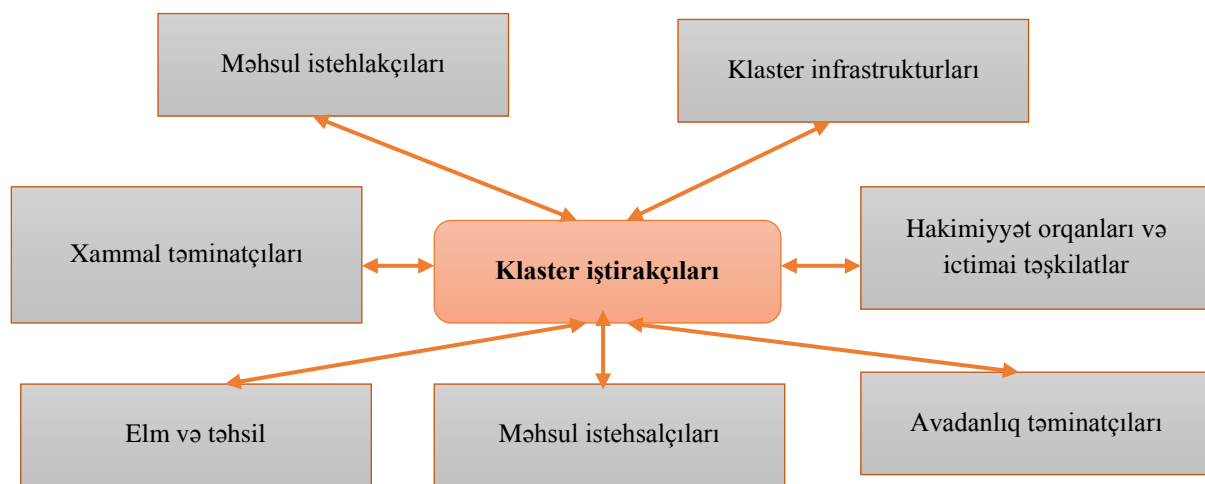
Məhsul istehlakçıları

Klaster infrastrukturları

Xammal təminatçıları

Klaster iştirakçıları

Hakimiyyət orqanları və ictimai təşkilatlar

Elm və təhsil

Məhsul istehsalçıları

Avadanlıq təminatçıları